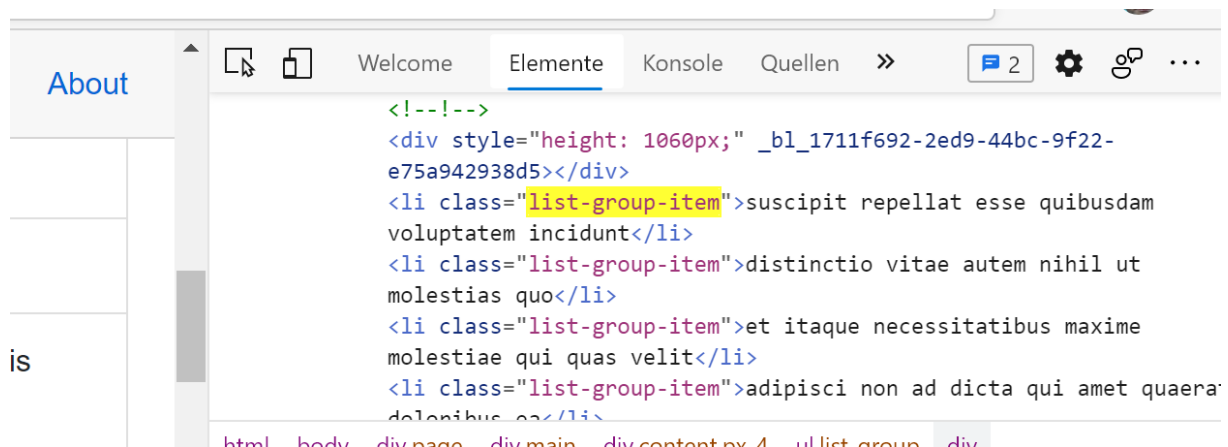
About

is

Welcome Elemente Konsole Quellen » 2

<!--!-->
<div style="height: 1060px;" _bl_1711f692-2ed9-44bc-9f22-e75a942938d5></div>
<li class="list-group-item">suscipit repellat esse quibusdam voluptatem incidunt</li>
<li class="list-group-item">distinctio vitae autem nihil ut molestias quo</li>
<li class="list-group-item">et itaque necessitatibus maxime molestiae qui quas velit</li>
<li class="list-group-item">adipisci non ad dicta qui amet quaera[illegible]
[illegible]

html body div.page div.main div.content.px-4 ul.list-group div